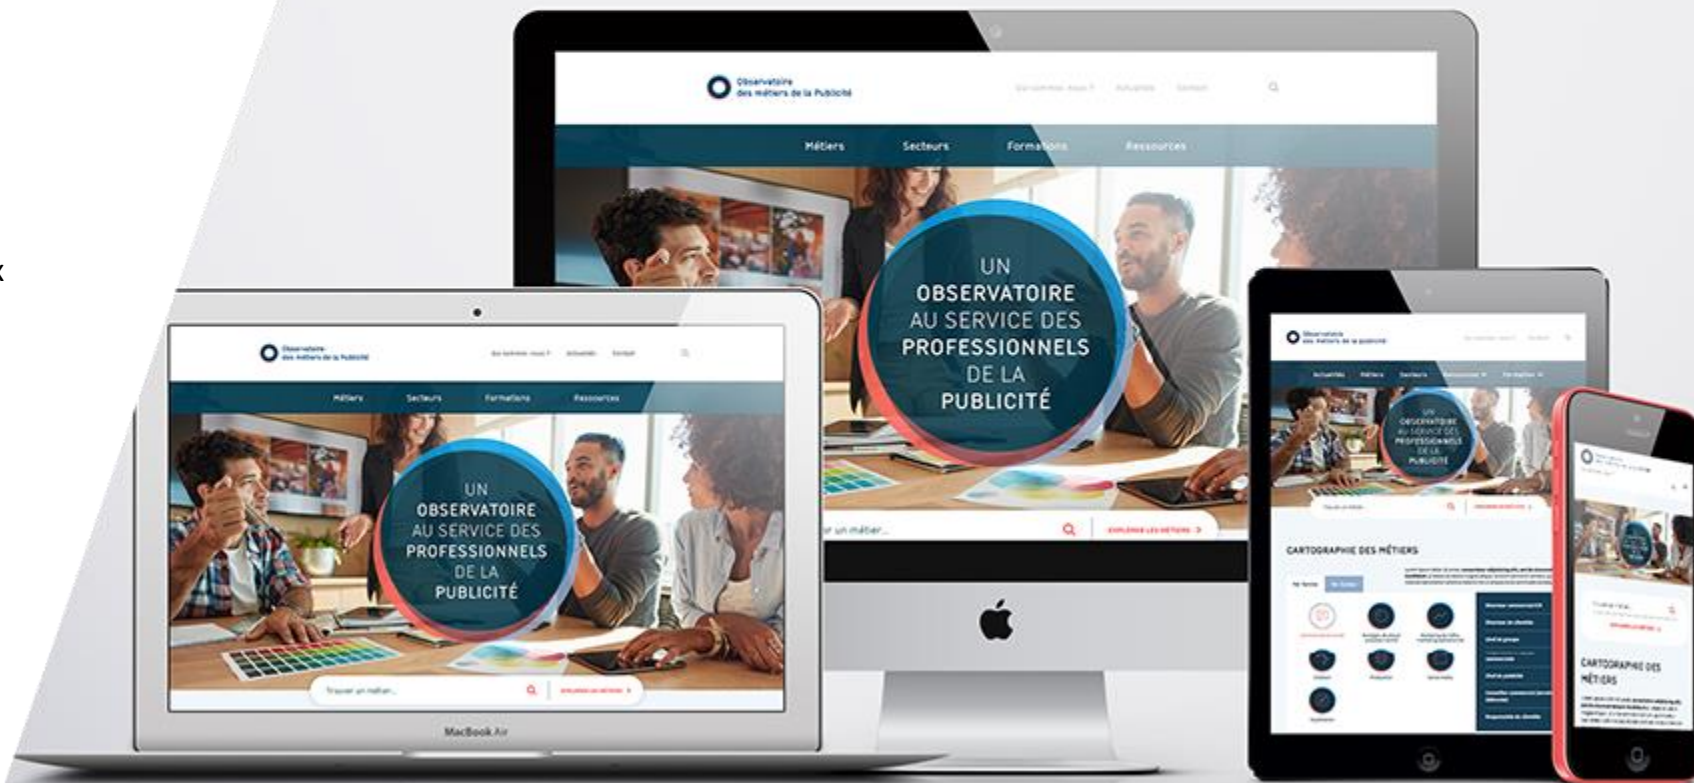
Observatoire
des métiers de la Publicité

Qui sommes-nous ? Actualités Contact

Métiers Secteurs Formations Ressources

UN OBSERVATOIRE AU SERVICE DES PROFESSIONNELS DE LA PUBLICITÉ

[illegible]r un métier...

EXPLOREZ LES MÉTIERS >

Observatoire
des métiers de la Publicité

Qui sommes-nous ? Actualités Contact

Métiers Secteurs Formations Ressources

UN OBSERVATOIRE AU SERVICE DES PROFESSIONNELS DE LA PUBLICITÉ

Trouver un métier...

EXPLOREZ LES MÉTIERS >

MacBook Air

Observatoire
des métiers de la publicité

UN OBSERVATOIRE AU SERVICE DES PROFESSIONNELS DE LA PUBLICITÉ

CARTOGRAPHIE DES MÉTIERS

CARTOGRAPHIE DES MÉTIERS